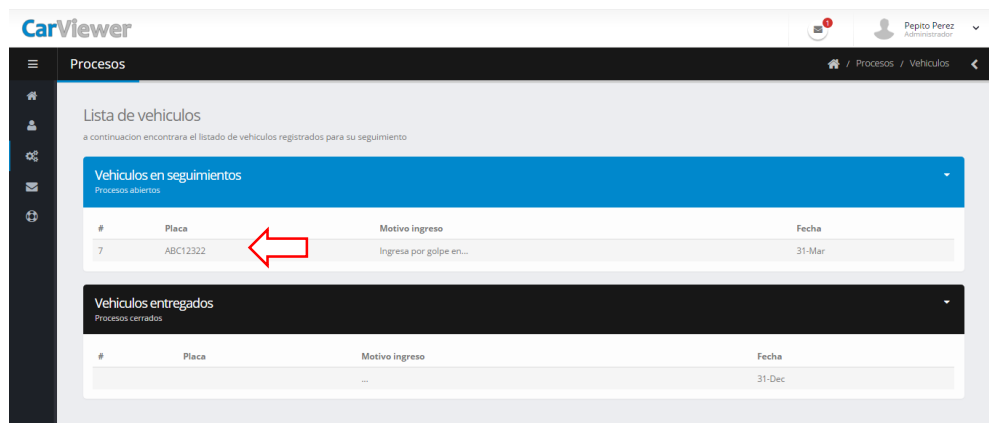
CarViewer

1

Pepito Perez
Administrador

Procesos

/ Procesos / Vehiculos

Lista de vehiculos

a continuacion encontrara el listado de vehiculos registrados para su seguimiento

Vehiculos en seguimientos
Procesos abiertos

| # | Placa | Motivo ingreso | Fecha |
|---|---|---|---|
| 7 | ABC12322 | Ingresa por golpe en... | 31-Mar |

Vehiculos entregados
Procesos cerrados

| # | Placa | Motivo ingreso | Fecha |
|---|---|---|---|
| | | ... | 31-Dec |